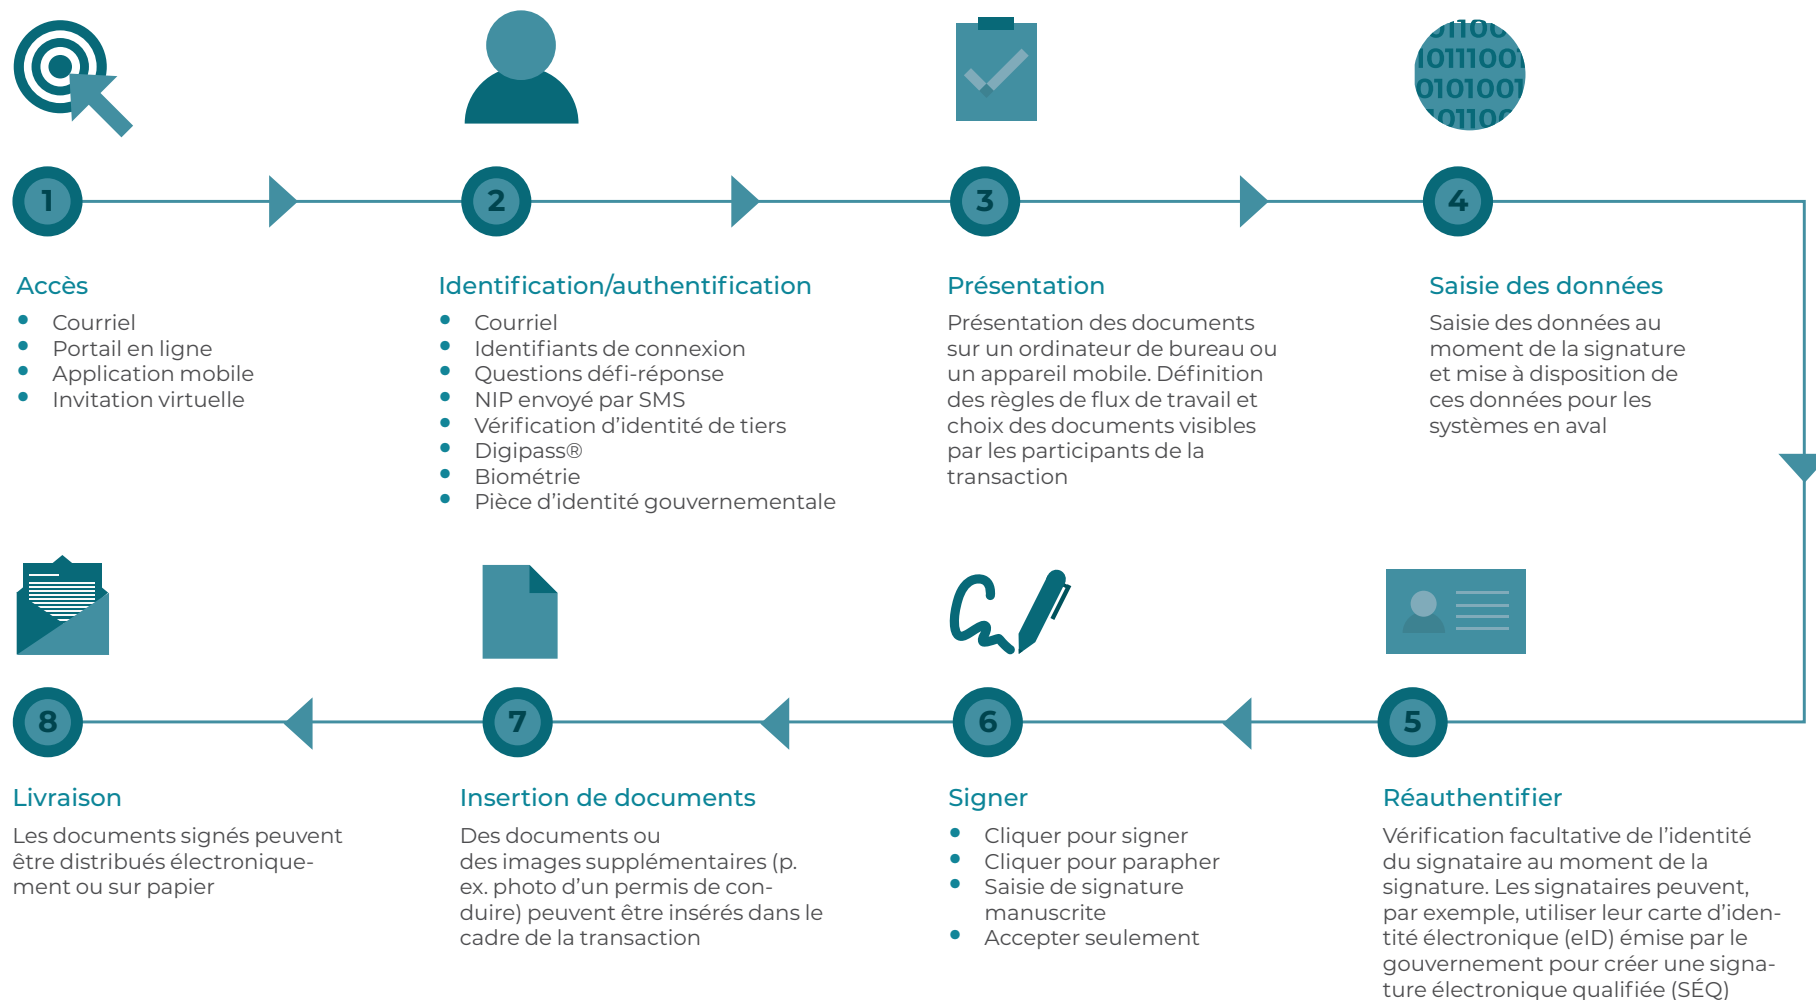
1

2

3

4

Accès
- Courriel
- Portail en ligne
- Application mobile
- Invitation virtuelle

Identification/authentification
- Courriel
- Identifiants de connexion
- Questions défi-réponse
- NIP envoyé par SMS
- Vérification d'identité de tiers
- Digipass®
- Biométrie
- Pièce d'identité gouvernementale

Présentation
Présentation des documents sur un ordinateur de bureau ou un appareil mobile. Définition des règles de flux de travail et choix des documents visibles par les participants de la transaction

Saisie des données
Saisie des données au moment de la signature et mise à disposition de ces données pour les systèmes en aval

8

7

6

5

Livraison
Les documents signés peuvent être distribués électroniquement ou sur papier

Insertion de documents
Des documents ou des images supplémentaires (p. ex. photo d'un permis de conduire) peuvent être insérés dans le cadre de la transaction

Signer
- Cliquer pour signer
- Cliquer pour parapher
- Saisie de signature manuscrite
- Accepter seulement

Réauthentifier
Vérification facultative de l'identité du signataire au moment de la signature. Les signataires peuvent, par exemple, utiliser leur carte d'identité électronique (eID) émise par le gouvernement pour créer une signature électronique qualifiée (SÉQ)